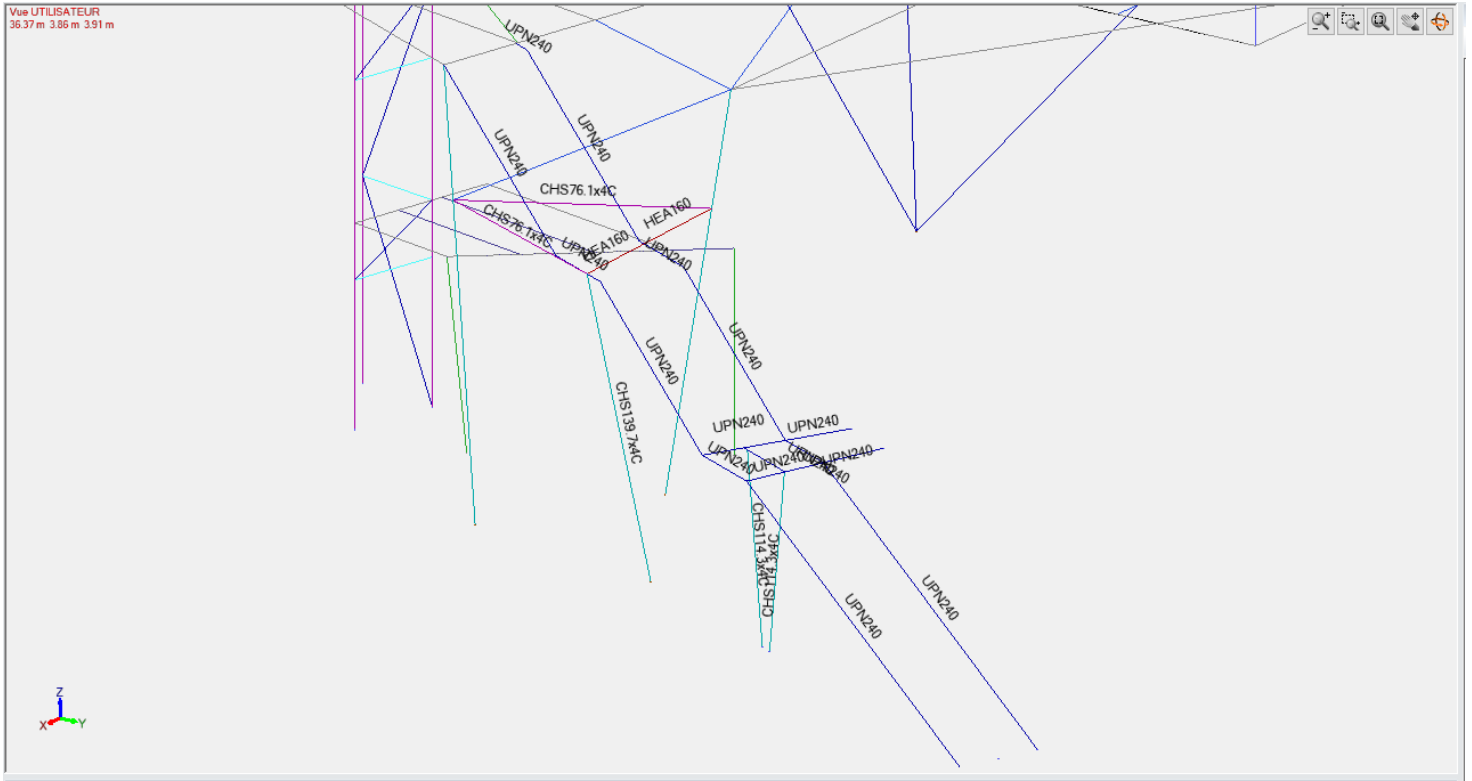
Vue UTILISATEUR
36.37 m 3.86 m 3.91 m

UPN240
UPN240
UPN240
CHS76.1x4C
HEA160
CHS76.1x4C
UPN240
HEA160
UPN240
UPN240
UPN240
CHS139.7x4C
UPN240
UPN240
UPN240
UPN240
UPN240
UPN240
UPN240
CHS114.3x4C
CHS114.3x4C
UPN240
UPN240

Z
X
Y